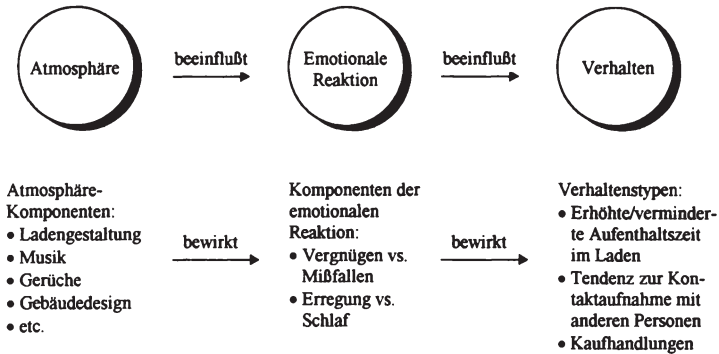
Atmosphäre

beeinflußt

Emotionale Reaktion

beeinflußt

Verhalten

Atmosphäre-Komponenten:
• Ladengestaltung
• Musik
• Gerüche
• Gebäudedesign
• etc.

bewirkt

Komponenten der emotionalen Reaktion:
• Vergnügen vs. Mißfallen
• Erregung vs. Schlaf

bewirkt

Verhaltenstypen:
• Erhöhte/verminderte Aufenthaltszeit im Laden
• Tendenz zur Kontaktaufnahme mit anderen Personen
• Kaufhandlungen